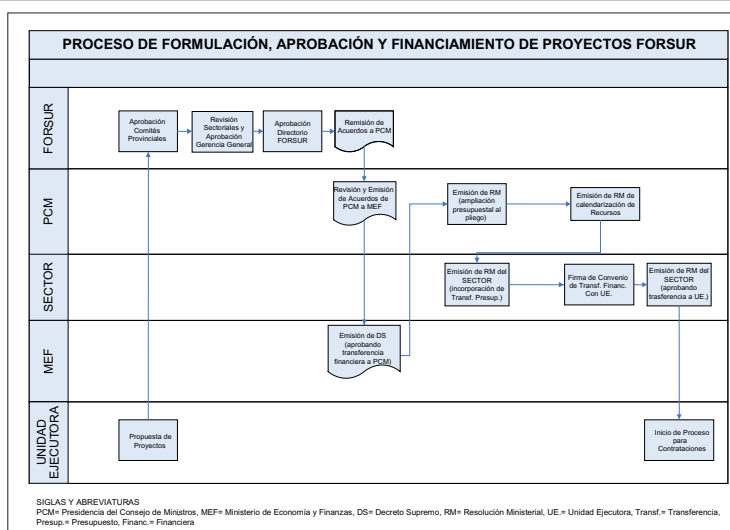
PROCESO DE FORMULACIÓN, APROBACIÓN Y FINANCIAMIENTO DE PROYECTOS FORSUR

FORSUR

Aprobación Comités Provinciales

Revisión Sectoriales y Aprobación Gerencia General

Aprobación Directorio FORSUR

Remisión de Acuerdos a PCM

PCM

Revisión y Emisión de Acuerdos de PCM a MEF

Emisión de RM (ampliación presupuestal al pliego)

Emisión de RM de calendarización de Recursos

SECTOR

Emisión de RM del SECTOR (incorporación de Transf. Presup.)

Firma de Convenio de Transf. Financ. Con UE.

Emisión de RM del SECTOR (aprobando trasferencia a UE.)

MEF

Emisión de DS (aprobando transferencia financiera a PCM)

UNIDAD EJECUTORA

Propuesta de Proyectos

Inicio de Proceso para Contrataciones

SIGLAS Y ABREVIATURAS
PCM= Presidencia del Consejo de Ministros, MEF= Ministerio de Economía y Finanzas, DS= Decreto Supremo, RM= Resolución Ministerial, UE.= Unidad Ejecutora, Transf.= Transferencia, Presup.= Presupuesto, Financ.= Financiera